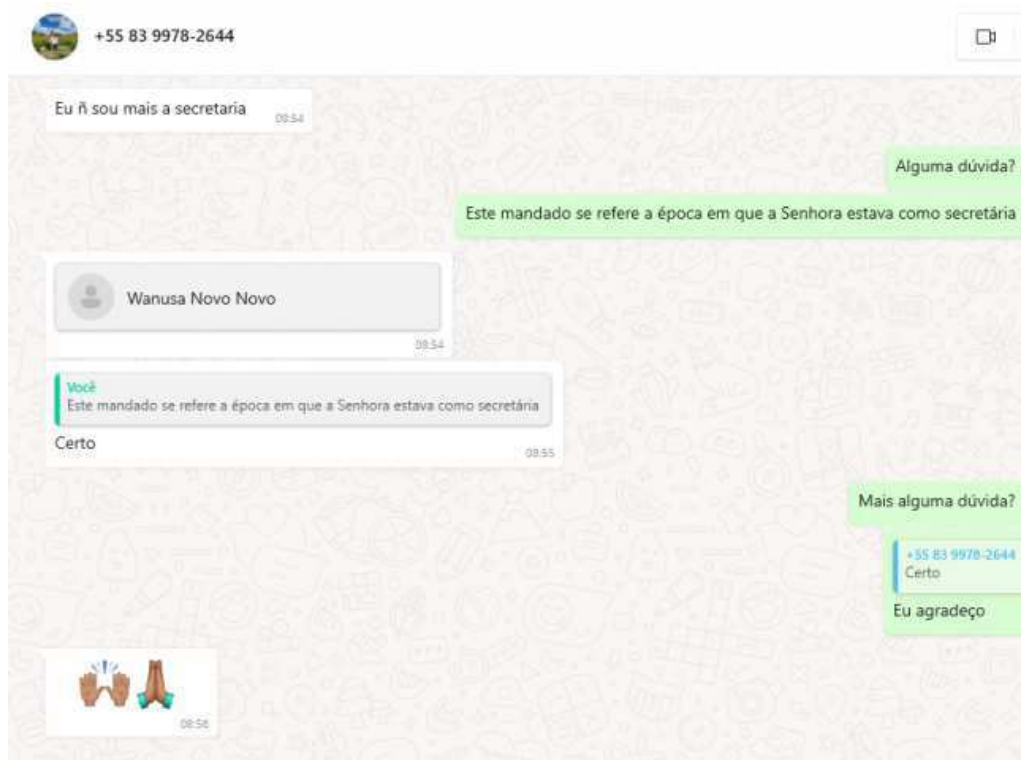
+55 83 9978-2644

Eu ñ sou mais a secretaria 08:54

Alguma dúvida?

Este mandado se refere a época em que a Senhora estava como secretária

Wanusa Novo Novo

08:54

Você
Este mandado se refere a época em que a Senhora estava como secretária

Certo 08:55

Mais alguma dúvida?

+55 83 9978-2644
Certo

Eu agradeço

08:56